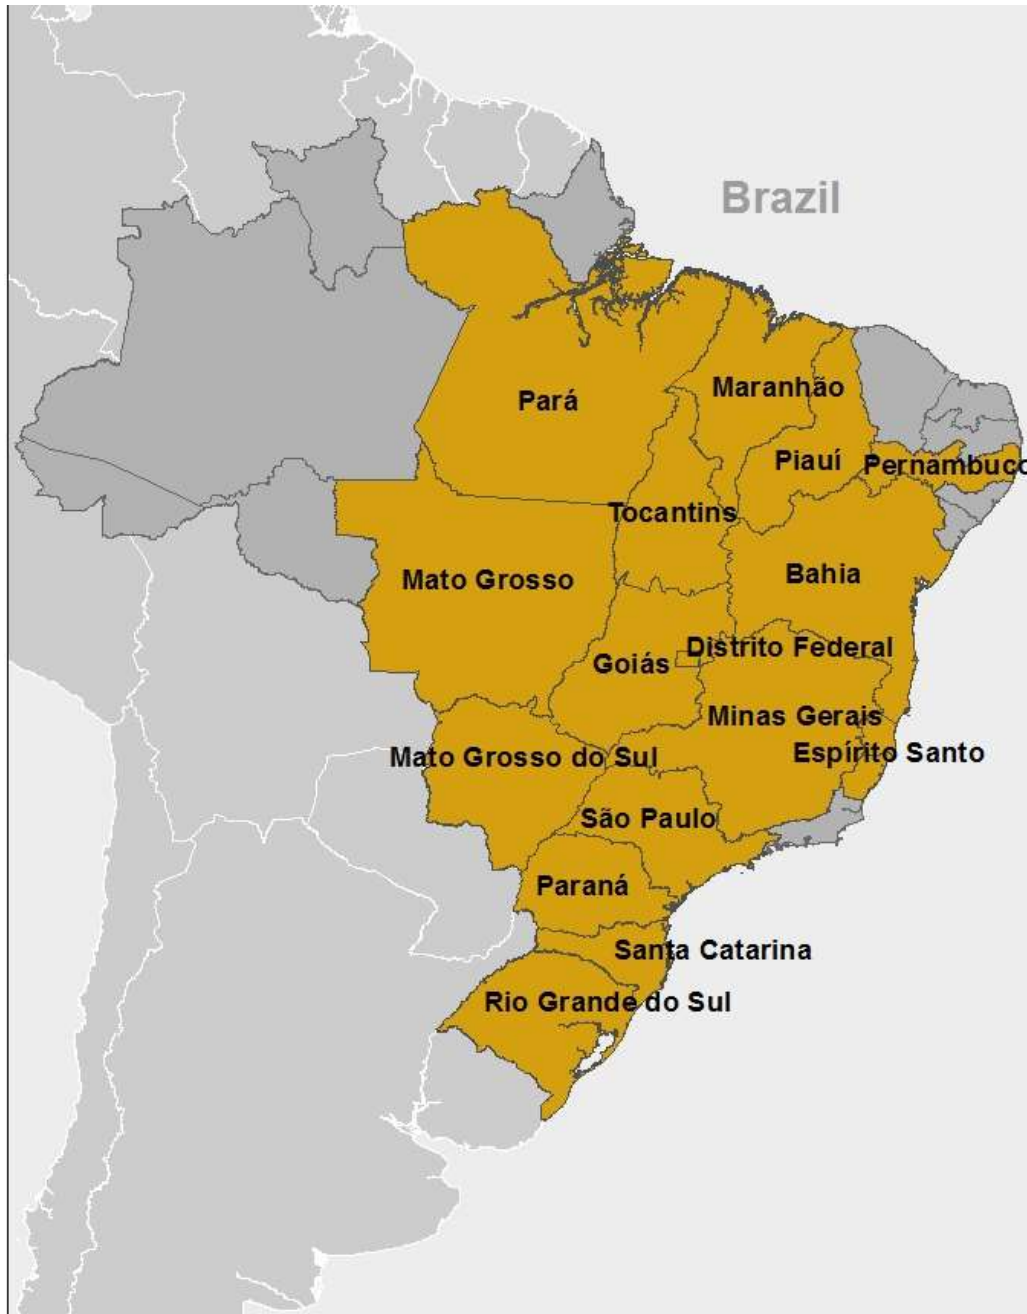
Brazil

Pará

Maranhão

Piauí

Pernambuco

Tocantins

Mato Grosso

Bahia

Distrito Federal

Goiás

Minas Gerais

Mato Grosso do Sul

Espírito Santo

São Paulo

Paraná

Santa Catarina

Rio Grande do Sul